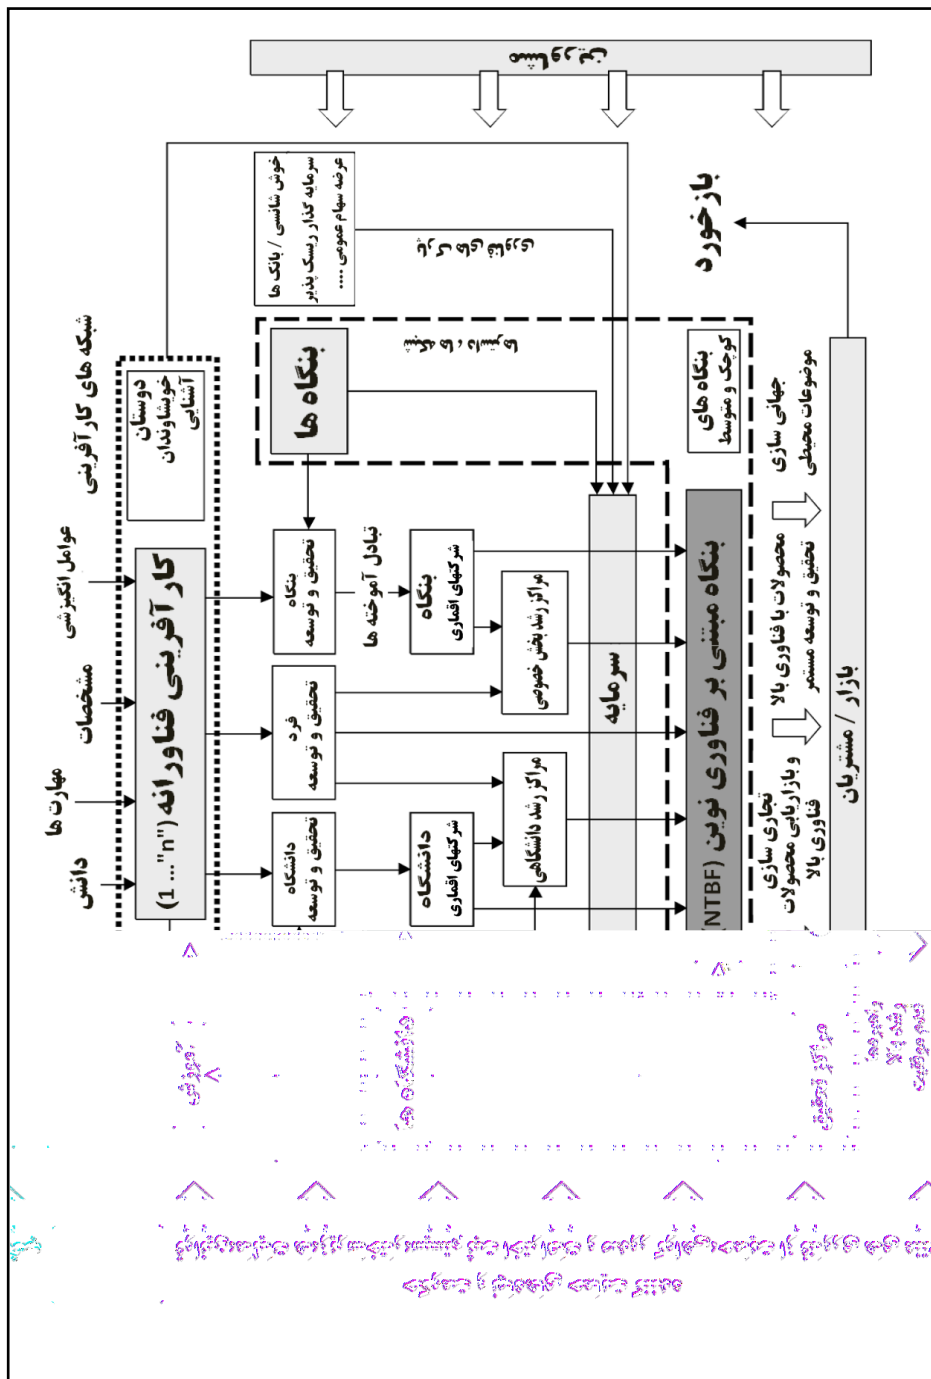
دانش
مهارت ها
مشخصات
عوامل انگیزشی
شبکه های کار آفرینی
کار آفرینی فناورانه ("n"... 1)
دوستان خویشاوندان آشنایی
دانشگاه تحقیق و توسعه
فرد تحقیق و توسعه
بنگاه تحقیق و توسعه
تبادل آموخته ها
دانشگاه شرکتهای اقماری
بنگاه شرکتهای اقماری
مراکز رشد دانشگاهی
مراکز رشد بخش خصوصی
بنگاه ها
خوش شانسی / بانک ها
سرمایه گذار ریسک پذیر
عرضه سهام عمومی ....
سرمایه
بنگاه مبتنی بر فناوری نوین (NTBF)
بنگاه های کوچک و متوسط
تجاری سازی و بازاریابی محصولات فناوری بالا
محصولات با فناوری بالا
تحقیق و توسعه مستمر
جهانی سازی
موضوعات محیطی
بازار / مشتریان
بازخورد
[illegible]